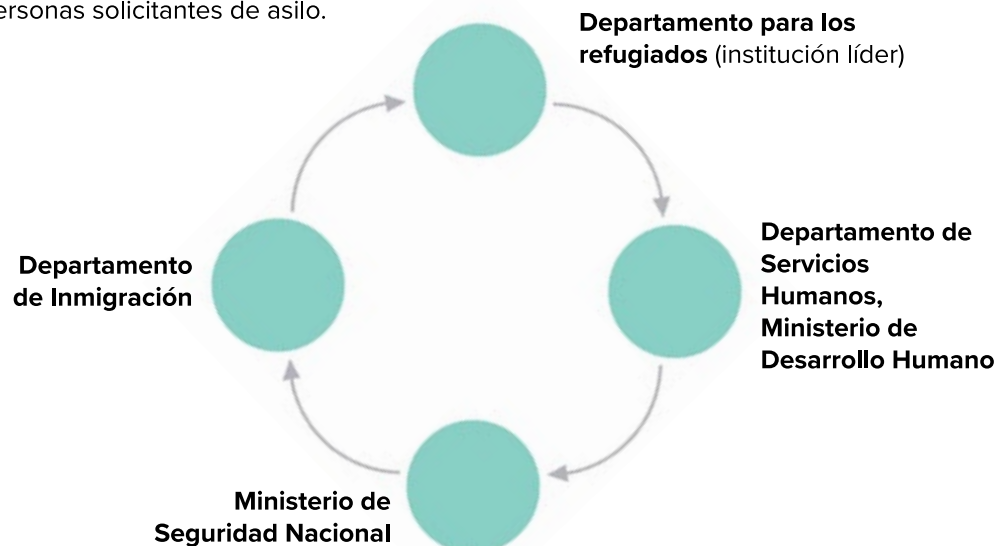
ersonas solicitantes de asilo.

Departamento para los refugiados (institución líder)

Departamento de Servicios Humanos, Ministerio de Desarrollo Humano

Ministerio de Seguridad Nacional

Departamento de Inmigración